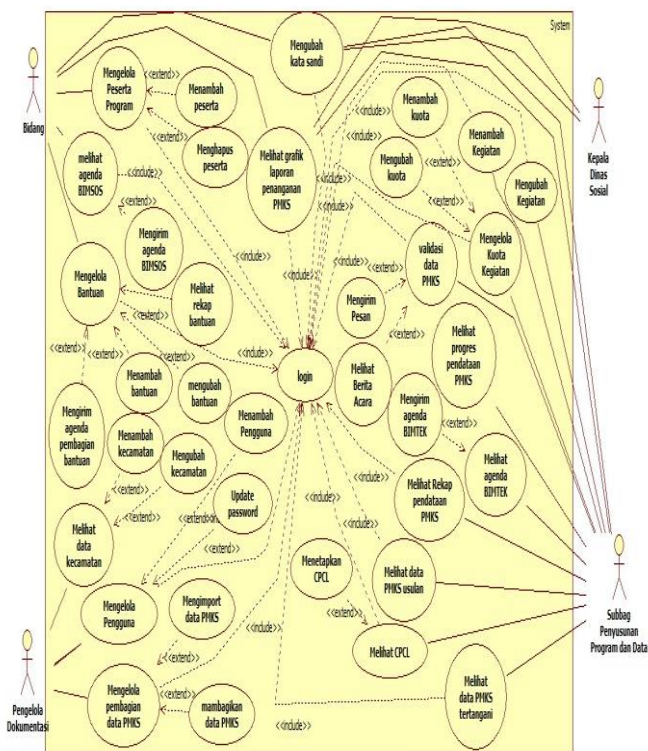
System

Bidang

Kepala Dinas Sosial

Subbag Penyusunan Program dan Data

Pengelola Dokumentasi

Mengubah kata sandi

Mengelola Peserta Program

Menambah peserta

Menghapus peserta

<<extend>>

<<extend>>

melihat agenda BIMSOS

<<include>>

<<extend>>

Mengirim agenda BIMSOS

Melihat grafik laporan penanganan PMKS

<<include>>

Menambah kuota

Mengubah kuota

Menambah Kegiatan

Mengubah Kegiatan

<<include>>

<<include>>

<<extend>>

<<extend>>

Mengelola Kuota Kegiatan

validasi data PMKS

<<include>>

<<extend>>

Mengelola Bantuan

Melihat rekap bantuan

<<include>>

<<include>>

Mengirim Pesan

<<extend>>

<<extend>>

<<extend>>

Melihat progres pendataan PMKS

<<extend>>

<<extend>>

<<include>>

login

Melihat Berita Acara

Menambah bantuan

mengubah bantuan

Mengirim agenda pembagian bantuan

Menambah Pengguna

Mengirim agenda BIMTEK

<<extend>>

Melihat agenda BIMTEK

Menambah kecamatan

Mengubah kecamatan

<<extend>>

<<extend>>

Update password

Melihat Rekap pendataan PMKS

Melihat data kecamatan

<<extend>>

<<extend>>

<<include>>

<<include>>

Menetapkan CPCL

Melihat data PMKS usulan

Mengelola Pengguna

Mengimport data PMKS

<<extend>>

Melihat CPCL

<<include>>

<<extend>>

Mengelola pembagian data PMKS

<<extend>>

mambagikan data PMKS

Melihat data PMKS tertangani

<<include>>